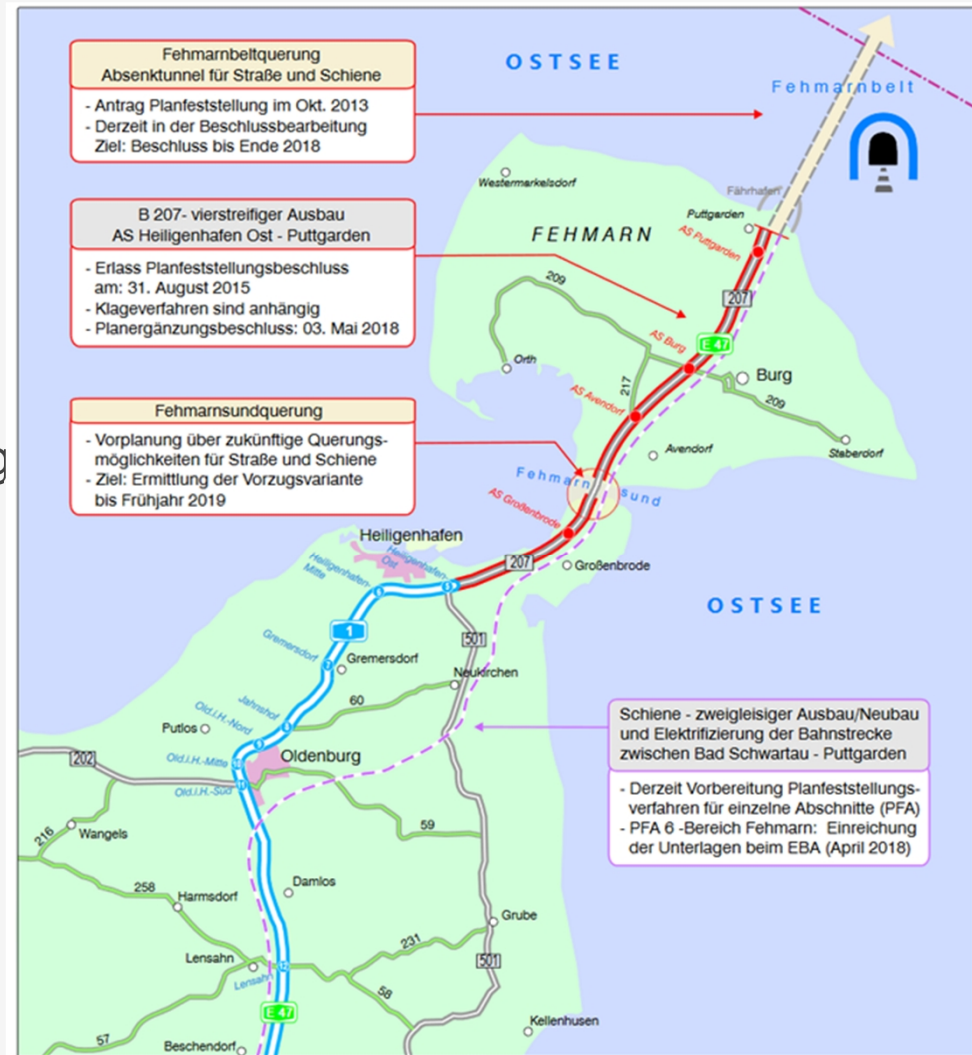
Fehmarnbeltquerung
Absenktunnel für Straße und Schiene

- Antrag Planfeststellung im Okt. 2013
- Derzeit in der Beschlussbearbeitung
Ziel: Beschluss bis Ende 2018

B 207- vierstreifiger Ausbau
AS Heiligenhafen Ost - Puttgarden

- Erlass Planfeststellungsbeschluss am: 31. August 2015
- Klageverfahren sind anhängig
- Planergänzungsbeschluss: 03. Mai 2018

Fehmarnsundquerung

- Vorplanung über zukünftige Querungsmöglichkeiten für Straße und Schiene
- Ziel: Ermittlung der Vorzugsvariante bis Frühjahr 2019

Schiene - zweigleisiger Ausbau/Neubau und Elektrifizierung der Bahnstrecke zwischen Bad Schwartau - Puttgarden

- Derzeit Vorbereitung Planfeststellungsverfahren für einzelne Abschnitte (PFA)
- PFA 6 -Bereich Fehmarn: Einreichung der Unterlagen beim EBA (April 2018)

OSTSEE
Fehmarnbelt
Westermarkelsdorf
Fährhafen
Puttgarden
AS Puttgarden
FEHMARN
209
207
AS Burg
E 47
Orth
Burg
217
AS Avendorf
209
Avendorf
Staberdorf
Fehmarnsund
AS Großenbrode
Heiligenhafen
Heiligenhafen-Mitte
Heiligenhafen-Ost
207
Großenbrode
OSTSEE
1
Gremersdorf
Gremersdorf
501
Neukirchen
60
Jahnshof
Putlos
Old.i.H.-Nord
Old.i.H.-Mitte
Oldenburg
202
Old.i.H.-Süd
216
Wangels
59
258
Harmsdorf
Damlos
Grube
231
Lensahn
Lensahn
501
58
E 47
Kellenhusen
57
Beschendorf